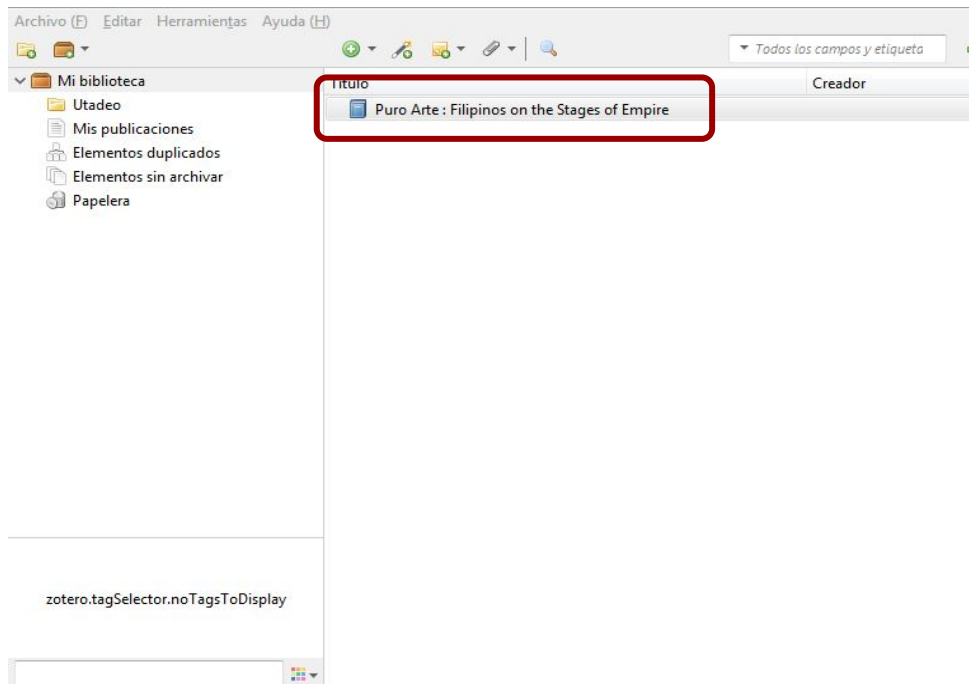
Archivo (F) Editar Herramientas Ayuda (H)

Todos los campos y etiqueta

Mi biblioteca
Utadeo
Mis publicaciones
Elementos duplicados
Elementos sin archivar
Papelera

Título | Creador
Puro Arte : Filipinos on the Stages of Empire

zotero.tagSelector.noTagsToDisplay